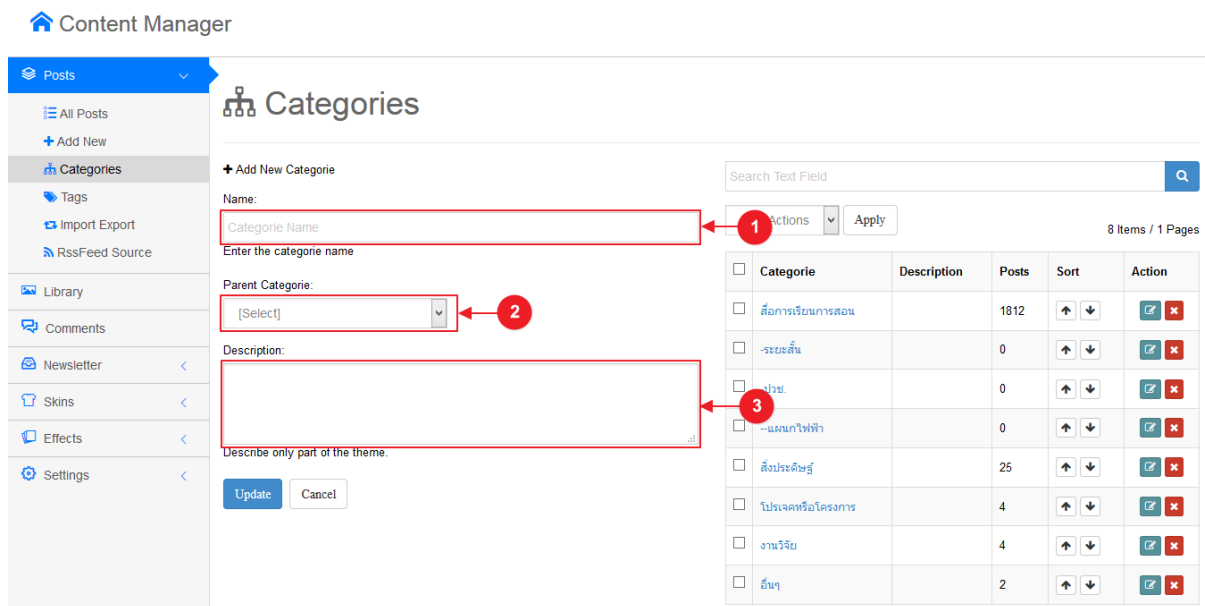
Content Manager

Posts
All Posts
Add New
Categories
Tags
Import Export
RssFeed Source
Library
Comments
Newsletter
Skins
Effects
Settings

Categories

+ Add New Categorie

Name:
Categorie Name
Enter the categorie name

1

Parent Categorie:
[Select]

2

Description:

3

Describe only part of the theme.

Update Cancel

Search Text Field

Actions Apply

8 Items / 1 Pages

| | Categorie | Description | Posts | Sort | Action |
|---|---|---|---|---|---|
| | สื่อการเรียนการสอน | | 1812 | | |
| | -ระยะสั้น | | 0 | | |
| | -ปวช. | | 0 | | |
| | --แผนกไฟฟ้า | | 0 | | |
| | สิ่งประดิษฐ์ | | 25 | | |
| | โปรเจคหรือโครงการ | | 4 | | |
| | งานวิจัย | | 4 | | |
| | อื่นๆ | | 2 | | |